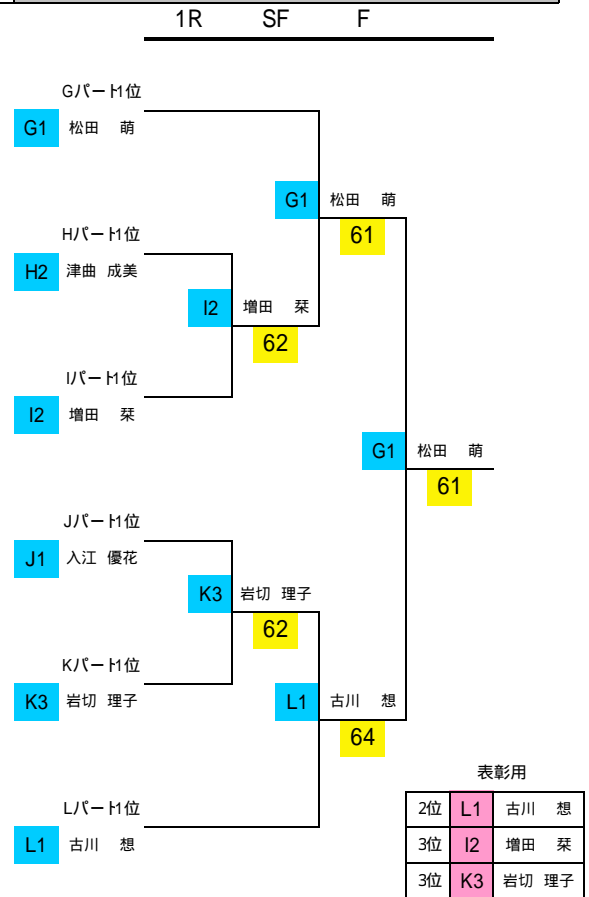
1R SF F

Gパート1位
G1 松田 萌

G1 松田 萌
61

Hパート1位
H2 津曲 成美

I2 増田 栞
62

Iパート1位
I2 増田 栞

G1 松田 萌
61

Jパート1位
J1 入江 優花

K3 岩切 理子
62

Kパート1位
K3 岩切 理子

L1 古川 想
64

Lパート1位
L1 古川 想

表彰用

| | | |
|---|---|---|
| 2位 | L1 | 古川 想 |
| 3位 | I2 | 増田 栞 |
| 3位 | K3 | 岩切 理子 |